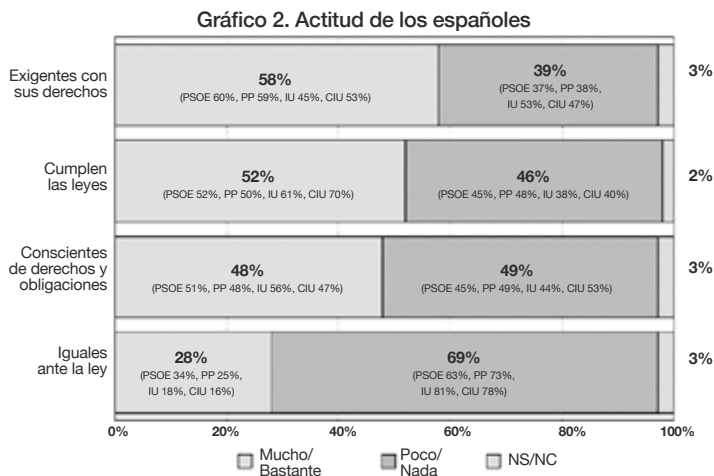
Gráfico 2. Actitud de los españoles

Exigentes con sus derechos
58%
(PSOE 60%, PP 59%, IU 45%, CIU 53%)
39%
(PSOE 37%, PP 38%, IU 53%, CIU 47%)
3%

Cumplen las leyes
52%
(PSOE 52%, PP 50%, IU 61%, CIU 70%)
46%
(PSOE 45%, PP 48%, IU 38%, CIU 40%)
2%

Conscientes de derechos y obligaciones
48%
(PSOE 51%, PP 48%, IU 56%, CIU 47%)
49%
(PSOE 45%, PP 49%, IU 44%, CIU 53%)
3%

Iguales ante la ley
28%
(PSOE 34%, PP 25%, IU 18%, CIU 16%)
69%
(PSOE 63%, PP 73%, IU 81%, CIU 78%)
3%

0% 20% 40% 60% 80% 100%

Mucho/Bastante
Poco/Nada
NS/NC